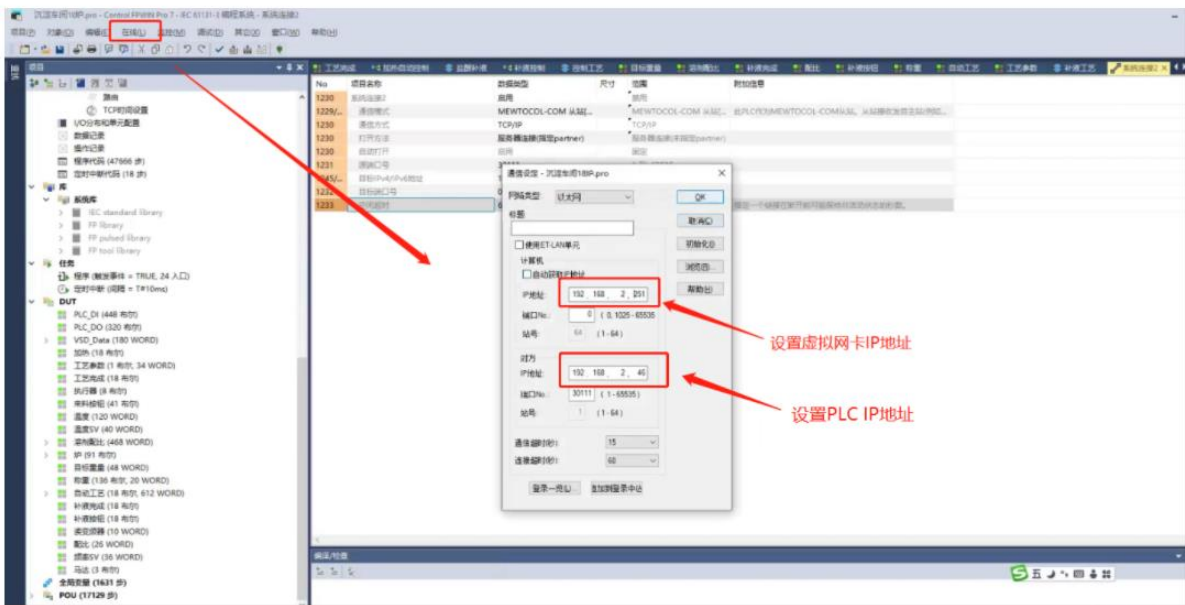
沉淀车间18#.pro - Control FPWIN Pro 7 - IEC 61131-3 编程系统 - 系统连接2

项目(P) 对象(O) 编辑(E) 在线(L) 监控(M) 调试(D) 其它(X) 窗口(W) 帮助(H)

项目

TCP时间设置
I/O分布和单元配置
数据记录
操作记录
程序代码 (47666 步)
定时中断代码 (18 步)
库
系统库
IEC standard library
FP library
FP pulsed library
FP tool library
任务
程序 (触发事件 = TRUE, 24 入口)
定时中断 (间隔 = T#10ms)
DUT
PLC_DI (448 布尔)
PLC_DO (320 布尔)
VSD_Data (180 WORD)
加热 (18 布尔)
工艺参数 (1 布尔, 34 WORD)
工艺完成 (18 布尔)
执行器 (8 布尔)
来料按钮 (41 布尔)
温度 (120 WORD)
温度SV (40 WORD)
添加配比 (468 布尔)
炉 (91 布尔)
目标重量 (48 WORD)
称重 (136 布尔, 20 WORD)
自动工艺 (18 布尔, 612 WORD)
补液完成 (18 布尔)
补液按钮 (18 布尔)
变频器 (10 WORD)
配比 (26 WORD)
搅拌SV (36 WORD)
马达 (3 布尔)
全局变量 (1631 步)
POU (17129 步)

系统连接2

| No | 项目名称 | 数据类型 | 尺寸 | 范围 | 附加信息 |
|---|---|---|---|---|---|
| 1230 | 系统连接2 | 启用 | | 启用 | |
| 1229/... | 通信模式 | MEWTOCOL-COM 从站... | | MEWTOCOL-COM 从站... | 在PLC作为MEWTOCOL-COM从站... |
| 1230 | 通信方式 | TCP/IP | | TCP/IP | |
| 1230 | 打开方法 | 服务器连接(指定partner) | | 服务器连接(未指定partner) | |
| 1230 | 自动打开 | 启用 | | 固定 | |
| 1231 | 源端口号 | | | | |
| 1245/... | 目标IPv4/IPv6地址 | | | | |
| 1232 | 目标端口号 | | | | |
| 1233 | | | | | 指定一个链接在其开和可能保持状态的状态... |

通信设定 - 沉淀车间18#.pro

网络类型 以太网
标题
使用ET-LAN单元
计算机
自动获取IP地址
IP地址: 192 . 168 . 2 . 251
端口No.: 0 ( 0, 1025 - 65535
站号: 64 ( 1 - 64 )
对方
IP地址: 192 . 168 . 2 . 46
端口No.: 30111 ( 1 - 65535 )
站号: 1 ( 1 - 64 )
通信超时(秒): 15
连接超时(秒): 60
登录一览(L) 追加到登录中(I)
OK
取消(C)
初始化(I)
浏览(B)...
帮助(H)

设置虚拟网卡IP地址
设置PLC IP地址

编译/检查